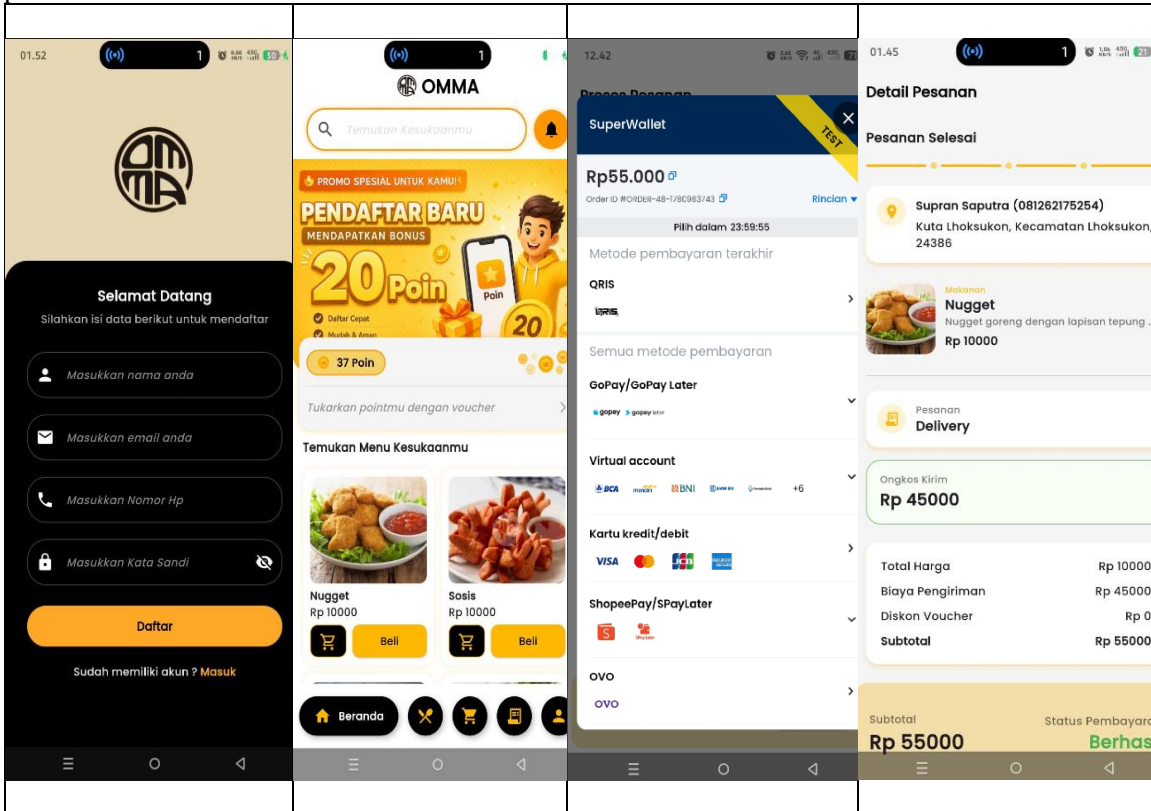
01.52

1

Selamat Datang

Silahkan isi data berikut untuk mendaftar

Masukkan nama anda

Masukkan email anda

Masukkan Nomor Hp

Masukkan Kata Sandi

Daftar

Sudah memiliki akun ? Masuk

1

OMMA

Temukan Kesukaanmu

PROMO SPESIAL UNTUK KAMU!

PENDAFTAR BARU

MENDAPATKAN BONUS

20 Poin

Poin

Daftar Cepat

Mudah & Aman

20

37 Poin

Tukarkan pointmu dengan voucher

Temukan Menu Kesukaanmu

Nugget

Rp 10000

Beli

Sosis

Rp 10000

Beli

Beranda

12.42

SuperWallet

TEST

Rp55.000

Order ID #ORDER-48-1780983743

Rincian

Pilih dalam 23:59:55

Metode pembayaran terakhir

QRIS

QRIS

Semua metode pembayaran

GoPay/GoPay Later

gopay gopay later

Virtual account

BCA mandiri BNI +6

Kartu kredit/debit

VISA JCB

ShopeePay/SPayLater

OVO

OVO

01.45

1

Detail Pesanan

Pesanan Selesai

Supran Saputra (081262175254)

Kuta Lhoksukon, Kecamatan Lhoksukon, 24386

Makanan

Nugget

Nugget goreng dengan lapisan tepung

Rp 10000

Pesanan

Delivery

Ongkos Kirim

Rp 45000

Total Harga Rp 10000

Biaya Pengiriman Rp 45000

Diskon Voucher Rp 0

Subtotal Rp 55000

Subtotal

Rp 55000

Status Pembayar

Berhas